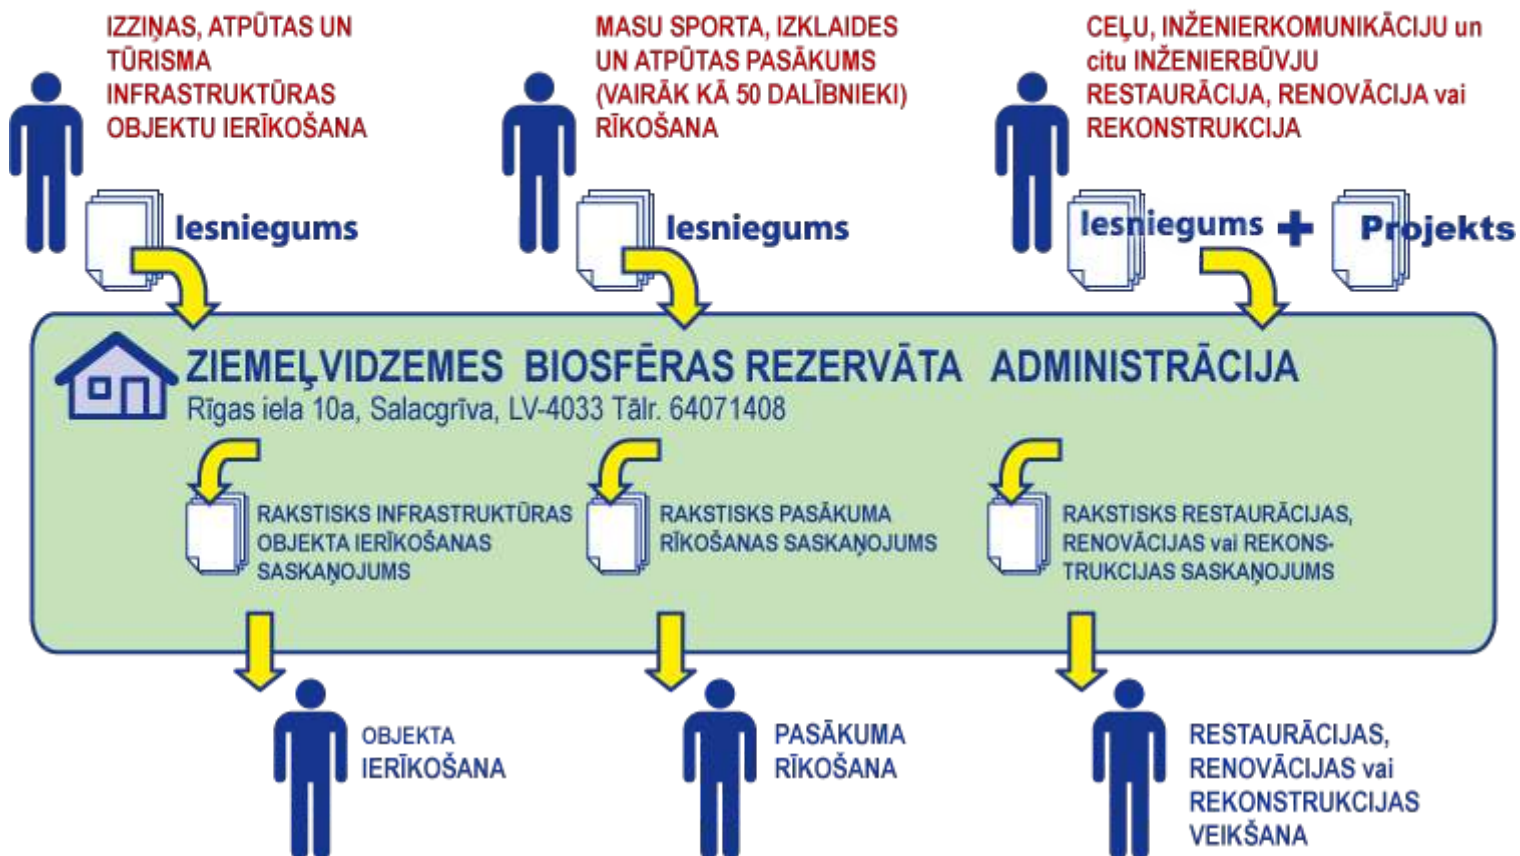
IZZIŅAS, ATPŪTAS UN TŪRISMA INFRASTRUKTŪRAS OBJEKTU IERĪKOŠANA

Iesniegums

MASU SPORTA, IZKLAIDES UN ATPŪTAS PASĀKUMS (VAIRĀK KĀ 50 DALĪBNIEKI) RĪKOŠANA

Iesniegums

CEĻU, INŽENIERKOMUNIKĀCIJU un citu INŽENIERBŪVJU RESTAURĀCIJA, RENOVĀCIJA vai REKONSTRUKCIJA

Iesniegums + Projekts

ZIEMEĻVIDZEMES BIOSFĒRAS REZERVĀTA ADMINISTRĀCIJA
Rīgas iela 10a, Salacgrīva, LV-4033 Tālr. 64071408

RAKSTISKS INFRASTRUKTŪRAS OBJEKTA IERĪKOŠANAS SASKAŅOJUMS

RAKSTISKS PASĀKUMA RĪKOŠANAS SASKAŅOJUMS

RAKSTISKS RESTAURĀCIJAS, RENOVĀCIJAS vai REKONSTRUKCIJAS SASKAŅOJUMS

OBJEKTA IERĪKOŠANA

PASĀKUMA RĪKOŠANA

RESTAURĀCIJAS, RENOVĀCIJAS vai REKONSTRUKCIJAS VEIKŠANA